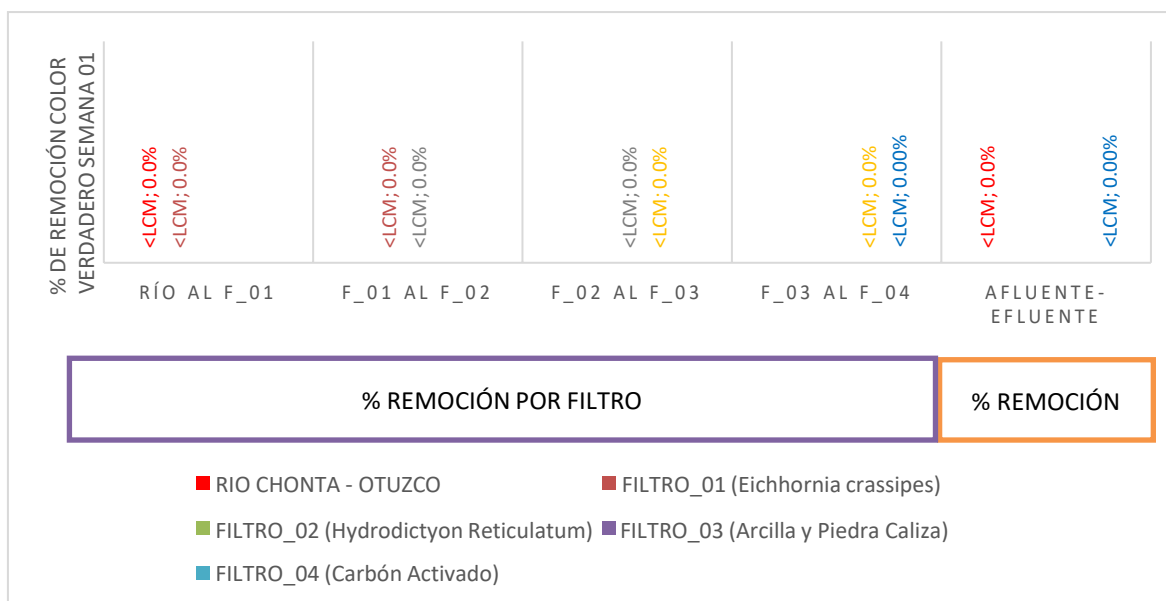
% DE REMOCIÓN COLOR VERDADERO SEMANA 01

<LCM; 0.0%
<LCM; 0.0%
<LCM; 0.0%
<LCM; 0.0%
<LCM; 0.0%
<LCM; 0.0%
<LCM; 0.0%
<LCM; 0.00%
<LCM; 0.0%
<LCM; 0.00%

RÍO AL F_01
F_01 AL F_02
F_02 AL F_03
F_03 AL F_04
AFLUENTE-EFLUENTE

% REMOCIÓN POR FILTRO
% REMOCIÓN

RIO CHONTA - OTUZCO
FILTRO_01 (Eichhornia crassipes)
FILTRO_02 (Hydrodictyon Reticulatum)
FILTRO_03 (Arcilla y Piedra Caliza)
FILTRO_04 (Carbón Activado)